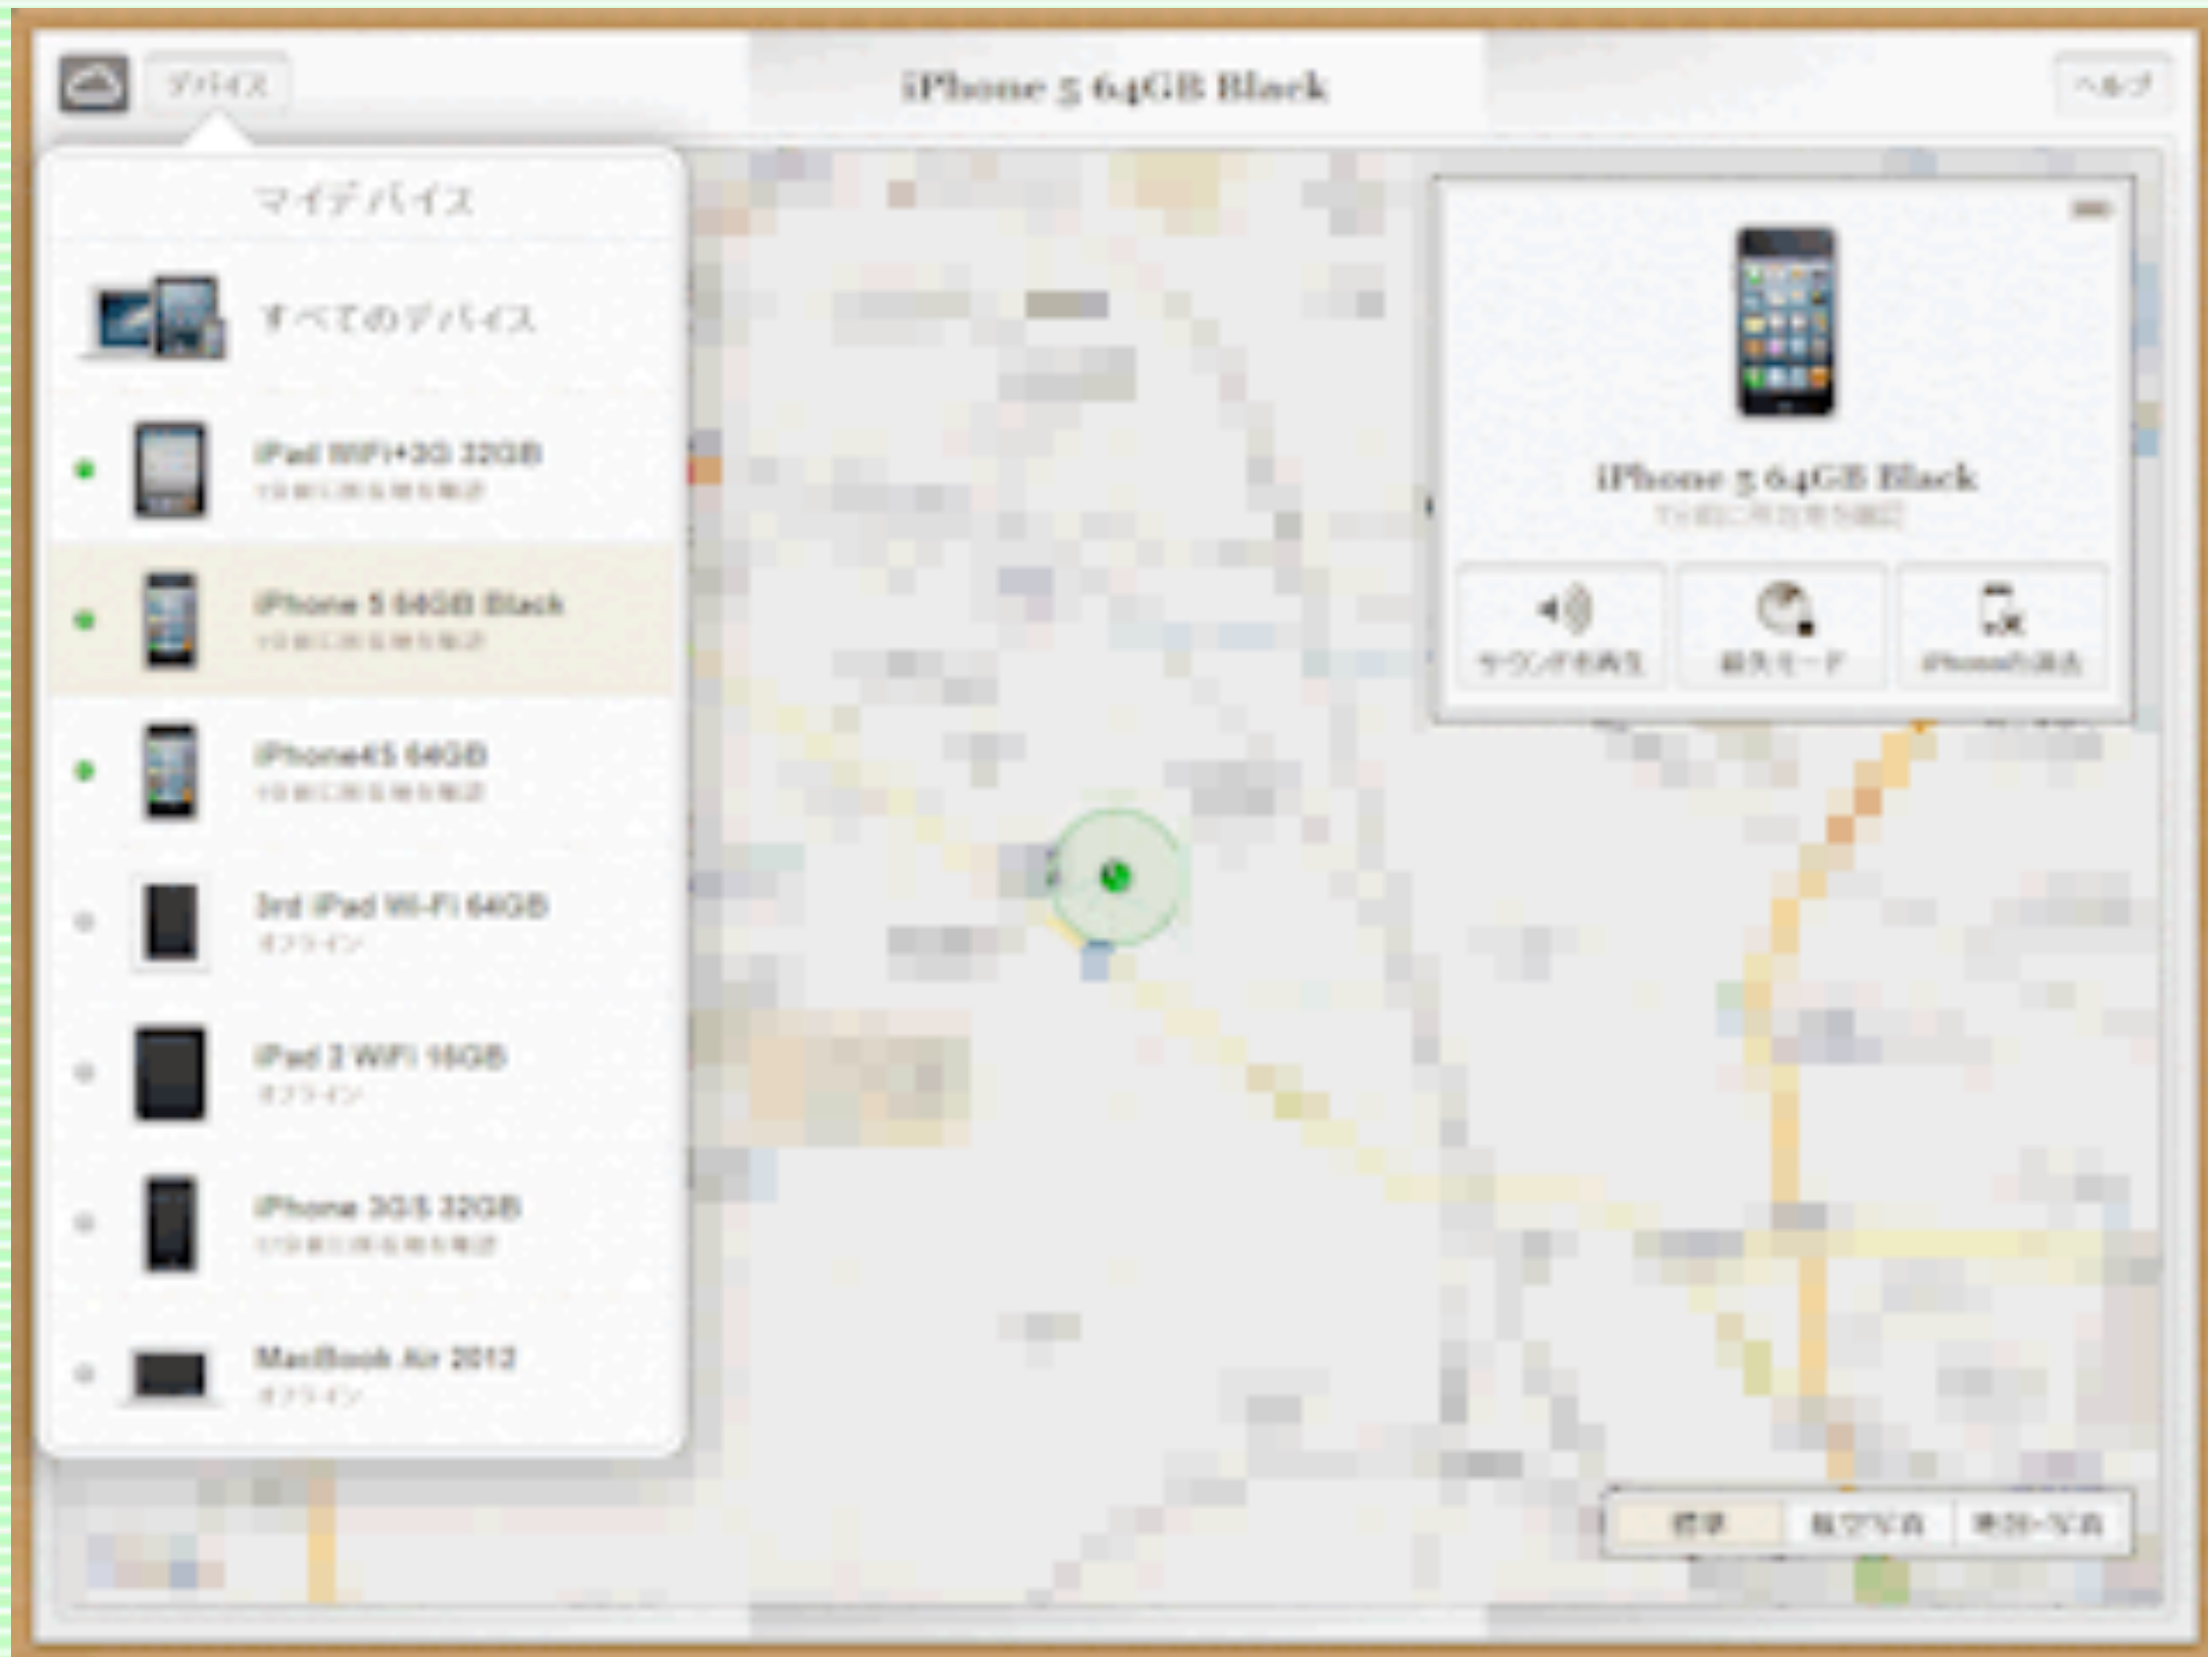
デバイス

iPhone 5 64GB Black

ヘルプ

マイデバイス

すべてのデバイス

iPad WiFi+3G 32GB
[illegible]

iPhone 5 64GB Black
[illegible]

iPhone4S 64GB
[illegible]

3rd iPad Wi-Fi 64GB
オフライン

iPad 2 WiFi 16GB
オフライン

iPhone 3GS 32GB
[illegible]

MacBook Air 2012
オフライン

iPhone 5 64GB Black
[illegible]

サウンドを再生

紛失モード

iPhoneを消去

標準

航空写真

地図+写真